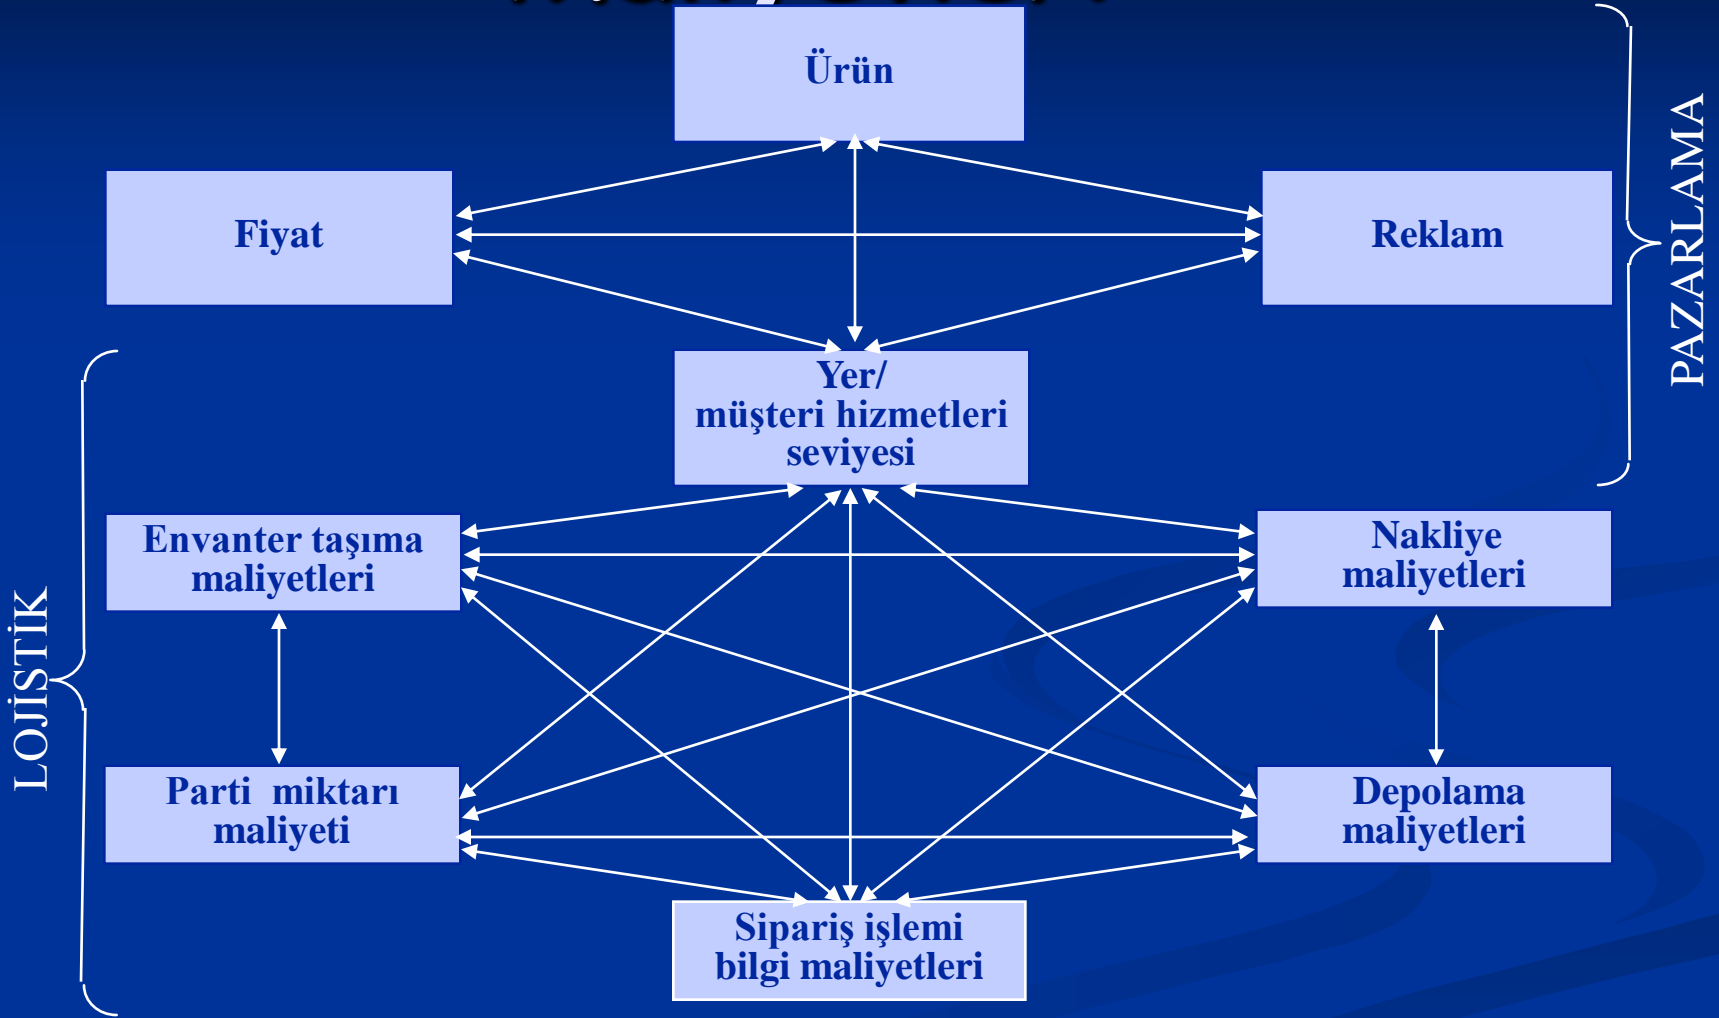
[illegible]

Ürün

Fiyat

Reklam

PAZARLAMA

Yer/
müşteri hizmetleri seviyesi

Envanter taşıma maliyetleri

Nakliye maliyetleri

LOJİSTİK

Parti miktarı maliyeti

Depolama maliyetleri

Sipariş işlemi bilgi maliyetleri